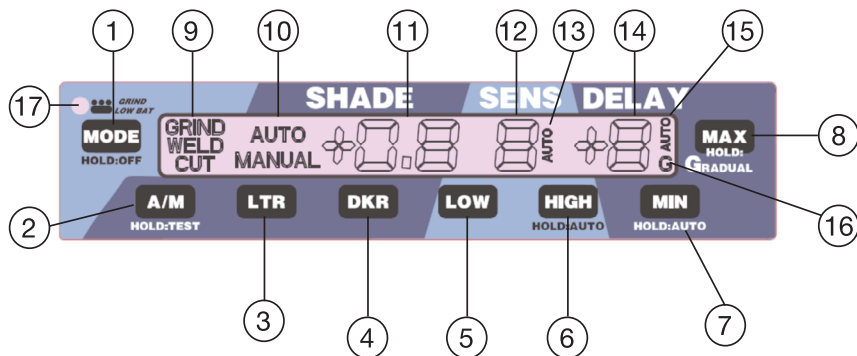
1 9 10 11 12 13 14 15

17 GRIND LOW BAT SHADE SENS DELAY

MODE HOLD:OFF GRIND WELD CUT AUTO MANUAL +8.8 8 AUTO +8 AUTO G MAX HOLD: GRADUAL 8

2 A/M HOLD:TEST LTR DKR LOW HIGH HOLD:AUTO MIN HOLD:AUTO 16

3 4 5 6 7